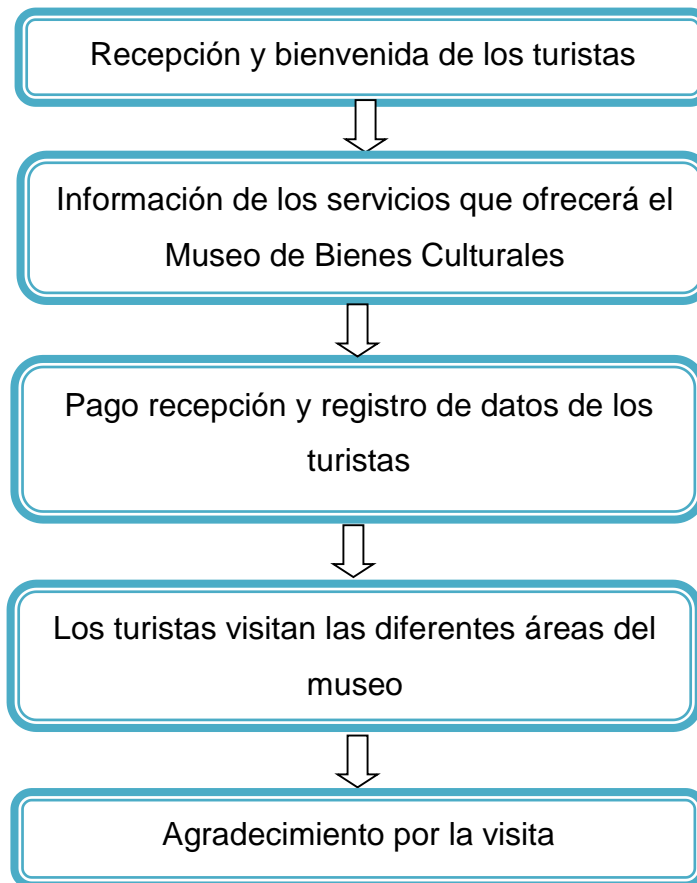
Recepción y bienvenida de los turistas

Información de los servicios que ofrecerá el Museo de Bienes Culturales

Pago recepción y registro de datos de los turistas

Los turistas visitan las diferentes áreas del museo

Agradecimiento por la visita